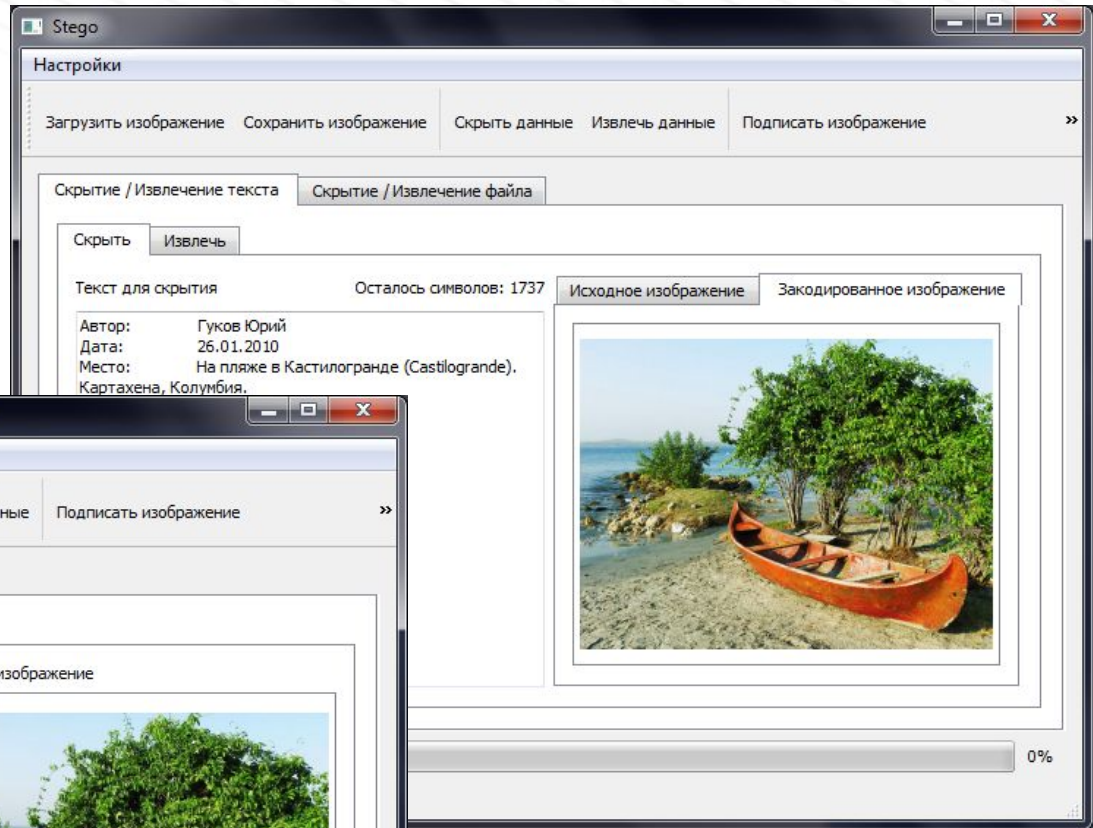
Stego

Настройки

Загрузить изображение Сохранить изображение Скрыть данные Извлечь данные Подписать изображение »

Скрытие / Извлечение текста Скрытие / Извлечение файла

Скрыть Извлечь

Текст для скрытия Осталось символов: 1737

Исходное изображение Закодированное изображение

Автор: Гуков Юрий
Дата: 26.01.2010
Место: На пляже в Кастилогранде (Castilogrande). Картахена, Колумбия.

ные Подписать изображение »

изображение

0%